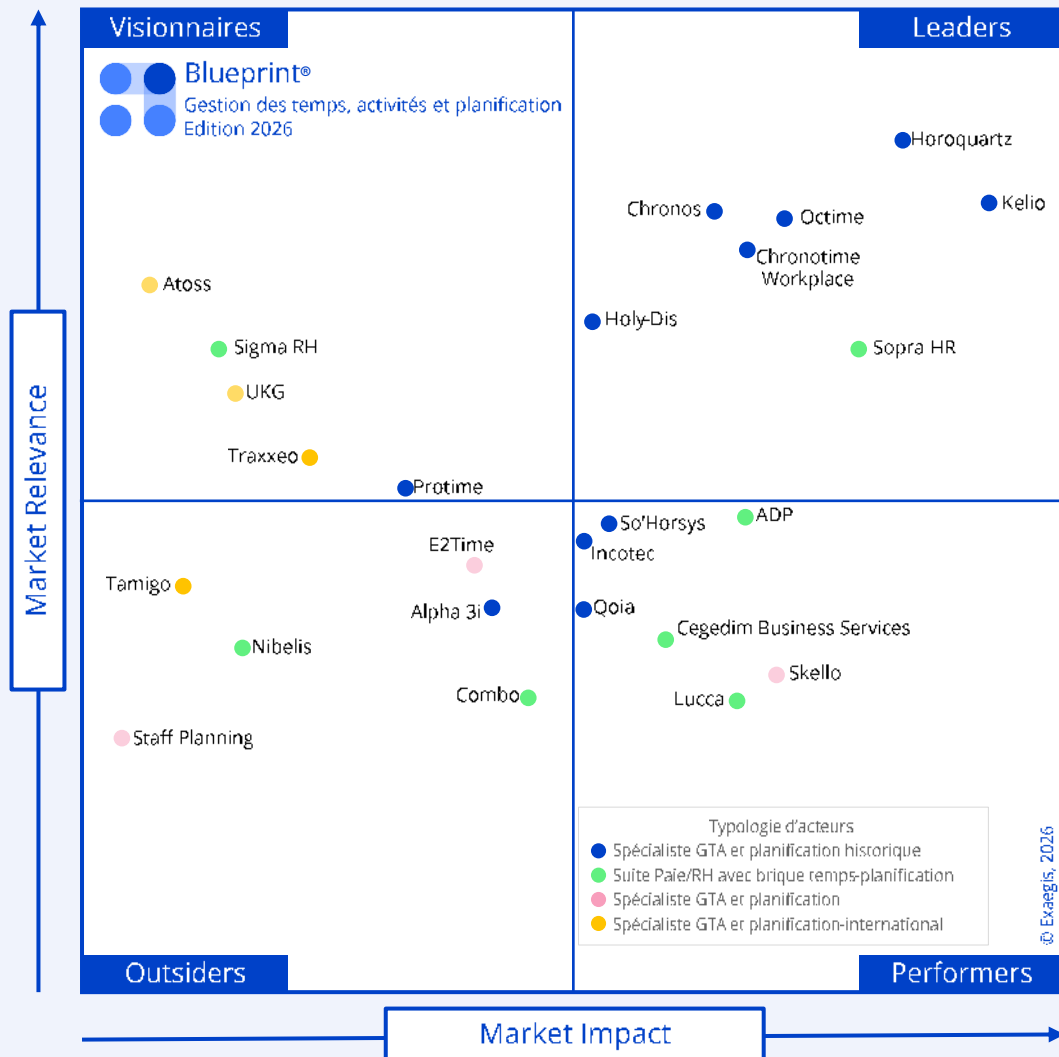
Visionnaires

Leaders

Blueprint®
Gestion des temps, activités et planification
Edition 2026

Horoquartz
Chronos
Octime
Kelio
Chronotime Workplace
Atoss
Holy-Dis
Sigma RH
Sopra HR
UKG
Traxxeo
Protime
So'Horsys
ADP
E2Time
Incotec
Tamigo
Alpha 3i
Qoia
Cegedim Business Services
Nibelis
Skello
Combo
Lucca
Staff Planning

Typologie d'acteurs
Spécialiste GTA et planification historique
Suite Paie/RH avec brique temps-planification
Spécialiste GTA et planification
Spécialiste GTA et planification-international

© Exaegis, 2026

Outsiders

Performers

Market Relevance

Market Impact